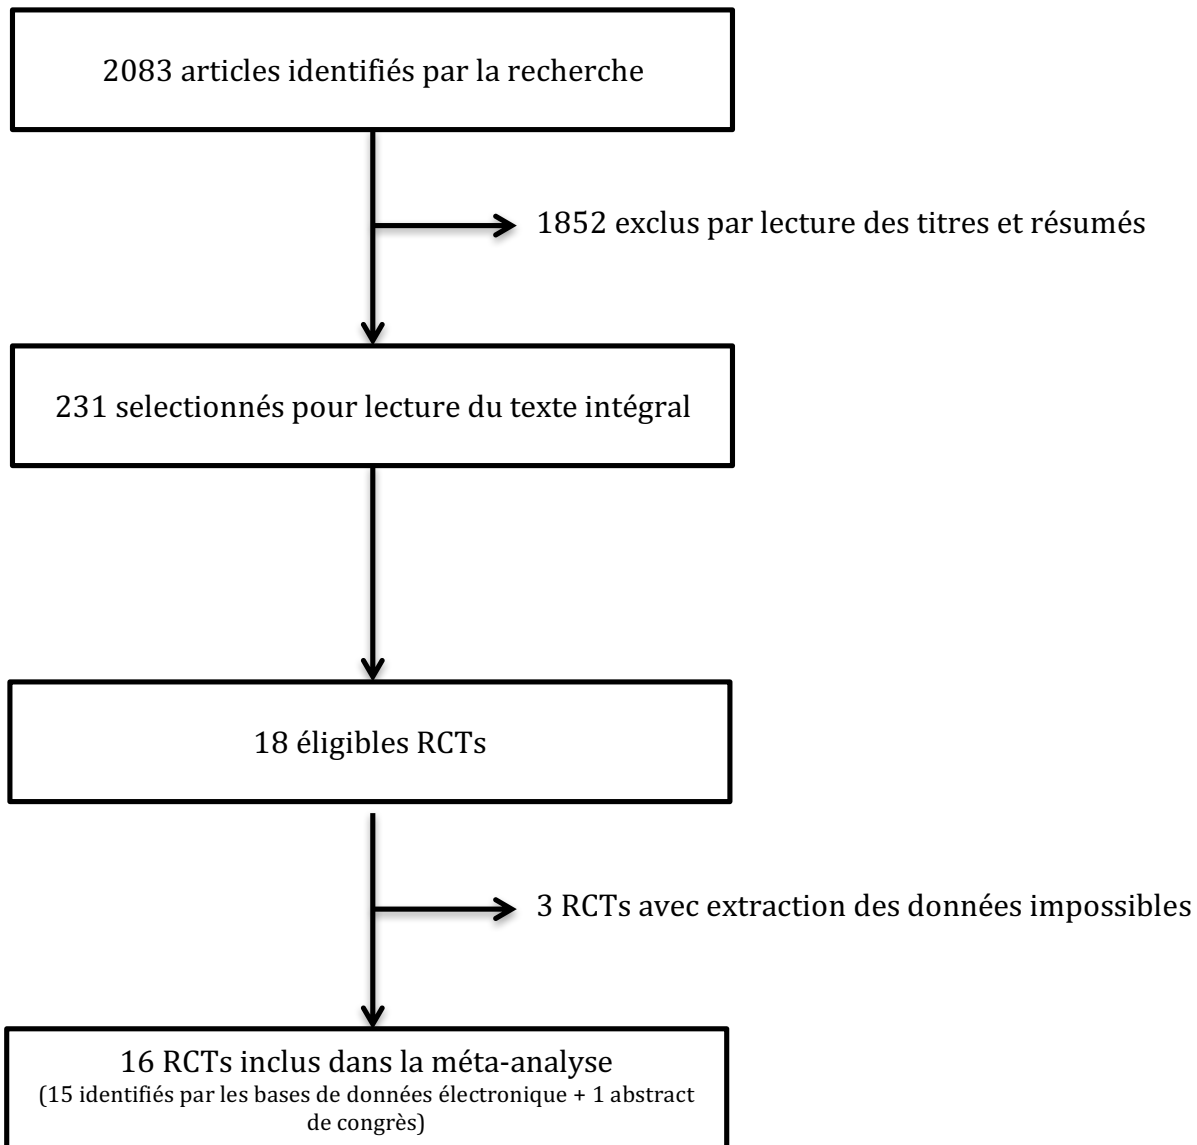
2083 articles identifiés par la recherche

1852 exclus par lecture des titres et résumés

231 selectionnés pour lecture du texte intégral

18 éligibles RCTs

3 RCTs avec extraction des données impossibles

16 RCTs inclus dans la méta-analyse
(15 identifiés par les bases de données électronique + 1 abstract de congrès)